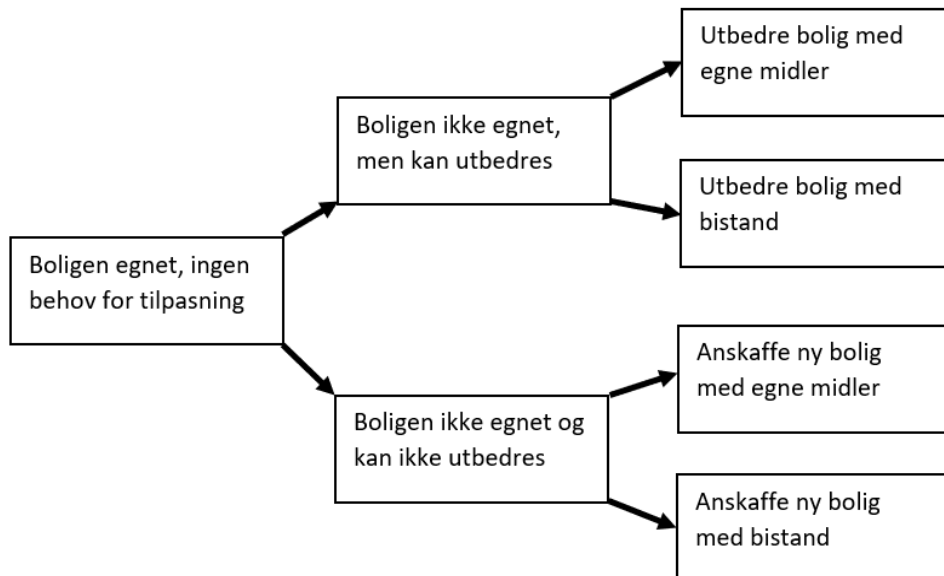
Boligen egnet, ingen behov for tilpasning

Boligen ikke egnet, men kan utbedres

Utbedre bolig med egne midler

Utbedre bolig med bistand

Boligen ikke egnet og kan ikke utbedres

Anskaffe ny bolig med egne midler

Anskaffe ny bolig med bistand